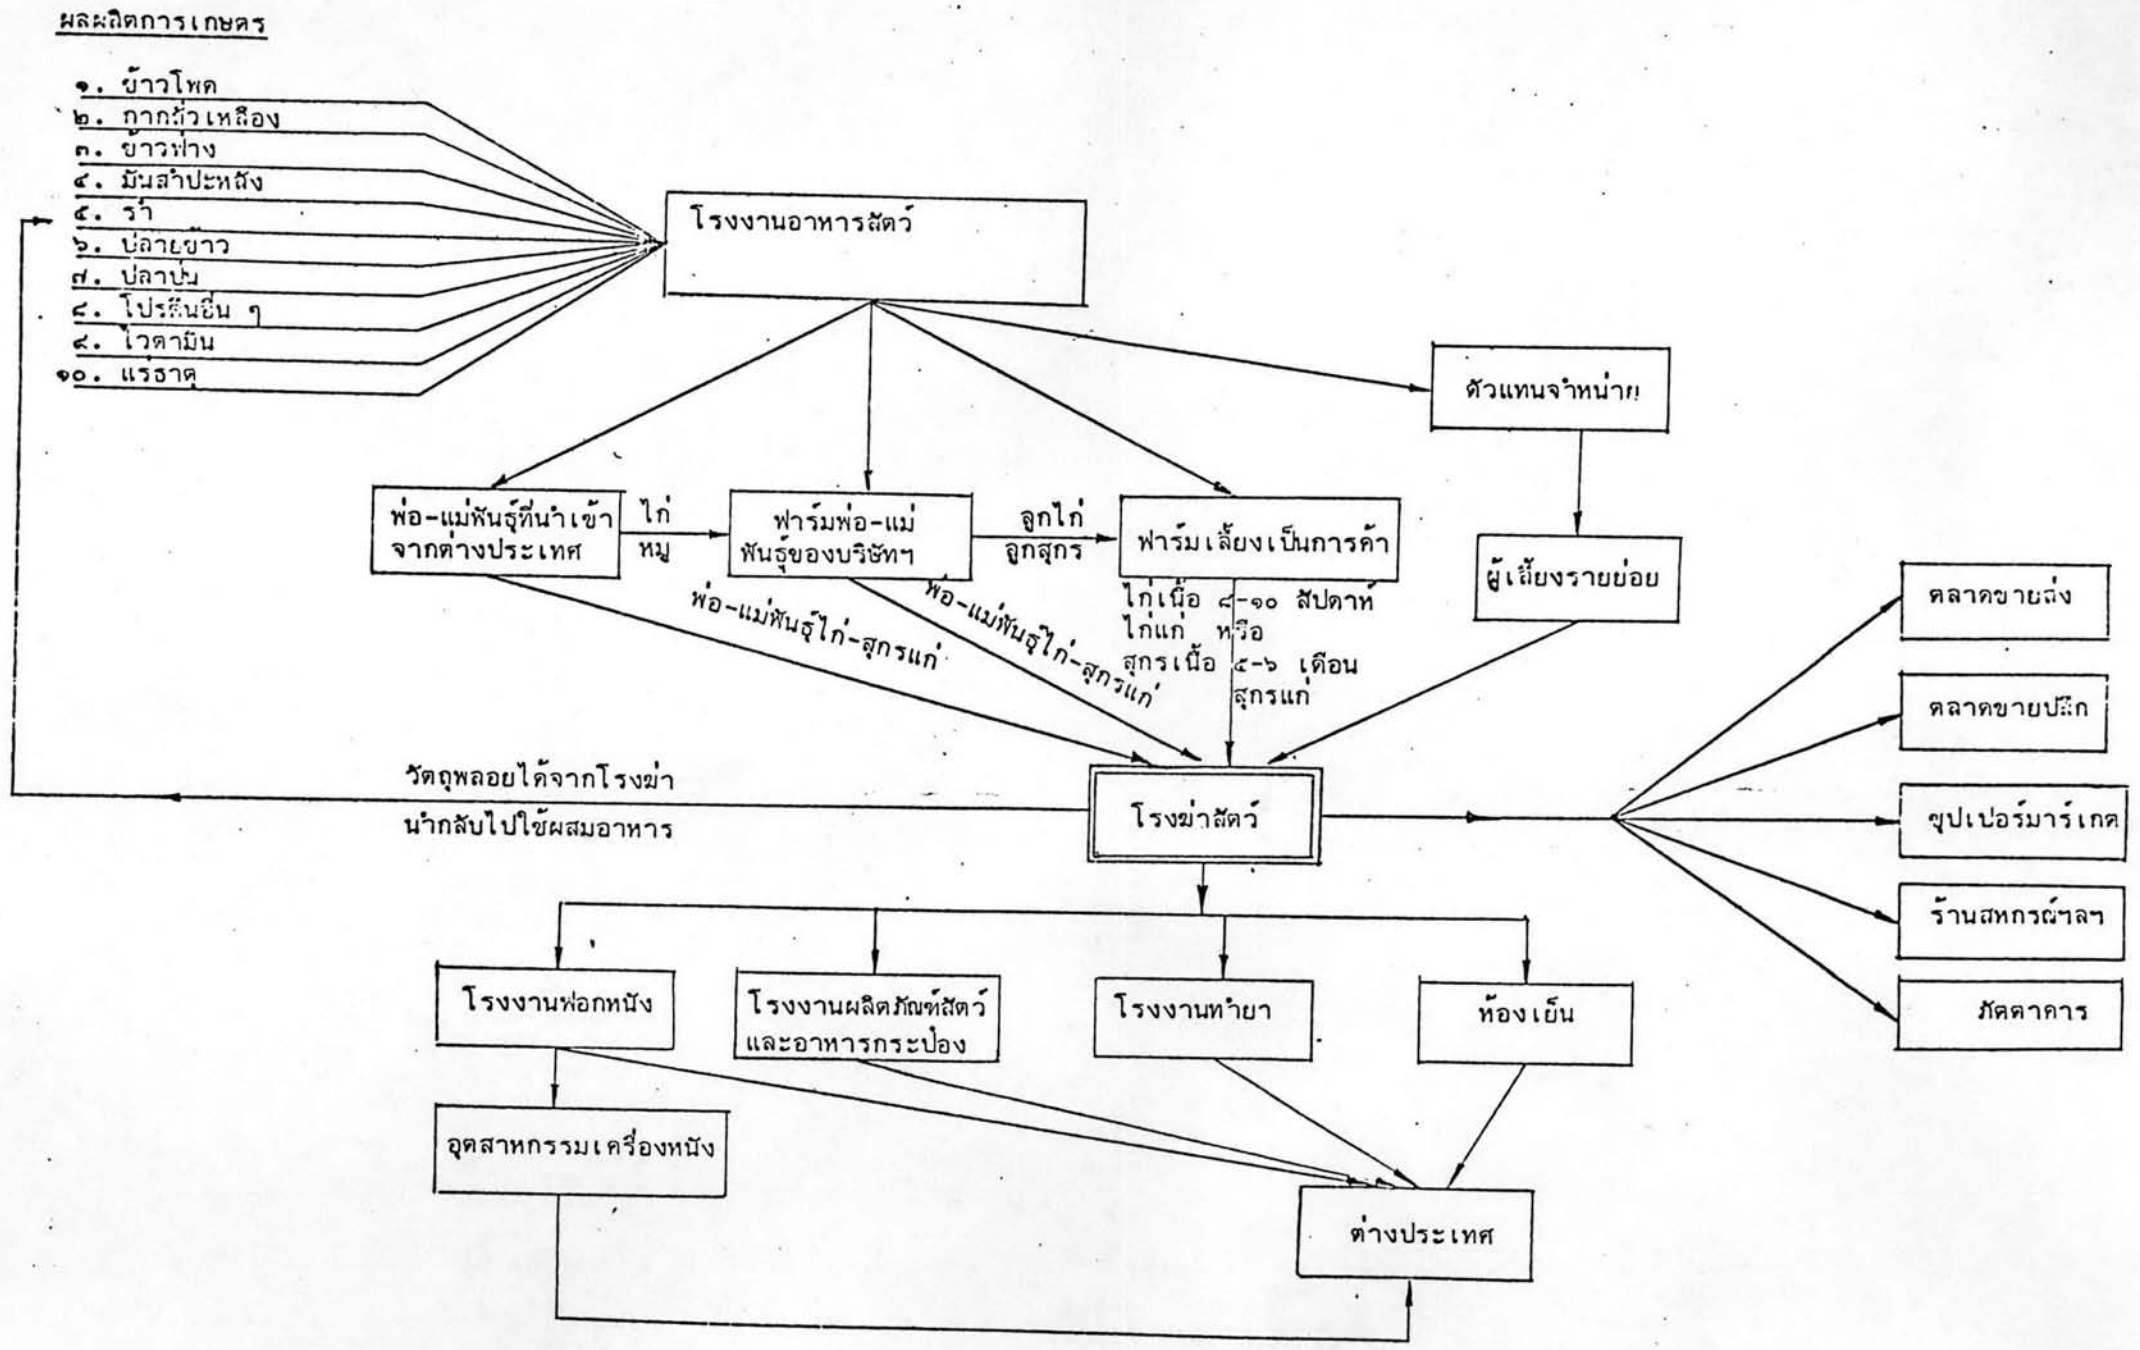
ผลผลิตการเกษตร

๑. ข้าวโพด
๒. กากถั่วเหลือง
๓. ข้าวฟ่าง
๔. มันสำปะหลัง
๕. รำ
๖. ปลายข้าว
๗. ปลาป่น
๘. โปรตีนอื่น ๆ
๙. ไวตามิน
๑๐. แร่ธาตุ

โรงงานอาหารสัตว์

ตัวแทนจำหน่าย

พ่อ-แม่พันธุ์ที่นำเข้าจากต่างประเทศ

ไก่
หมู

ฟาร์มพ่อ-แม่พันธุ์ของบริษัทฯ

ลูกไก่
ลูกสุกร

ฟาร์มเลี้ยงเป็นการค้า

ผู้เลี้ยงรายย่อย

พ่อ-แม่พันธุ์ไก่-สุกรแก่

พ่อ-แม่พันธุ์ไก่-สุกรแก่

ไก่เนื้อ ๘-๑๐ สัปดาห์
ไก่แก่ หรือ
สุกรเนื้อ ๔-๖ เดือน
สุกรแก่

ตลาดขายส่ง

ตลาดขายปลีก

วัตถุพลอยได้จากโรงฆ่า
นำกลับไปใช้ผสมอาหาร

โรงฆ่าสัตว์

ซุปเปอร์มาร์เกต

ร้านสหกรณ์ฯลฯ

ภัตตาคาร

โรงงานฟอกหนัง

โรงงานผลิตภัณฑ์สัตว์และอาหารกระป๋อง

โรงงานทำยา

ห้องเย็น

อุตสาหกรรมเครื่องหนัง

ต่างประเทศ